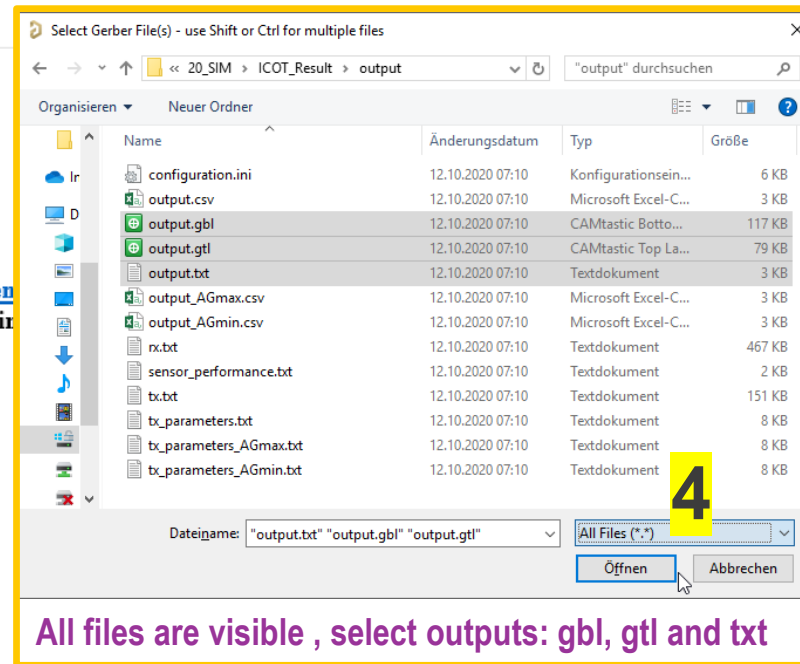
Select Gerber File(s) - use Shift or Ctrl for multiple files

« 20_SIM › ICOT_Result › output

"output" durchsuchen

Organisieren ▾ Neuer Ordner

In
D

| Name | Änderungsdatum | Typ | Größe |
|---|---|---|---|
| configuration.ini | 12.10.2020 07:10 | Konfigurationsein... | 6 KB |
| output.csv | 12.10.2020 07:10 | Microsoft Excel-C... | 3 KB |
| output.gbl | 12.10.2020 07:10 | CAMtastic Botto... | 117 KB |
| output.gtl | 12.10.2020 07:10 | CAMtastic Top La... | 79 KB |
| output.txt | 12.10.2020 07:10 | Textdokument | 3 KB |
| output_AGmax.csv | 12.10.2020 07:10 | Microsoft Excel-C... | 3 KB |
| output_AGmin.csv | 12.10.2020 07:10 | Microsoft Excel-C... | 3 KB |
| rx.txt | 12.10.2020 07:10 | Textdokument | 467 KB |
| sensor_performance.txt | 12.10.2020 07:10 | Textdokument | 2 KB |
| tx.txt | 12.10.2020 07:10 | Textdokument | 151 KB |
| tx_parameters.txt | 12.10.2020 07:10 | Textdokument | 8 KB |
| tx_parameters_AGmax.txt | 12.10.2020 07:10 | Textdokument | 8 KB |
| tx_parameters_AGmin.txt | 12.10.2020 07:10 | Textdokument | 8 KB |

4

Dateiname: "output.txt" "output.gbl" "output.gtl"

All Files (*.*)

Öffnen Abbrechen

All files are visible , select outputs: gbl, gtl and txt